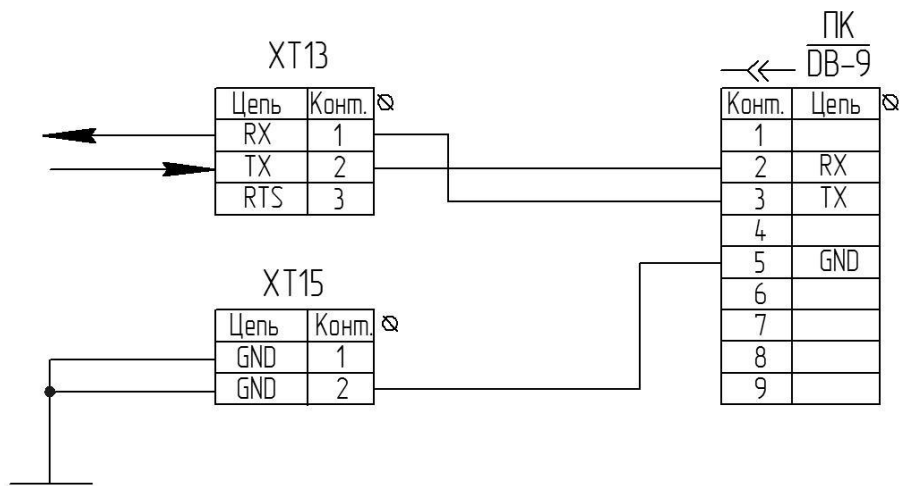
XT13

| Цепь | Конт. |
|---|---|
| RX | 1 |
| TX | 2 |
| RTS | 3 |

XT15

| Цепь | Конт. |
|---|---|
| GND | 1 |
| GND | 2 |

ПК
DB-9

| Конт. | Цепь |
|---|---|
| 1 | |
| 2 | RX |
| 3 | TX |
| 4 | |
| 5 | GND |
| 6 | |
| 7 | |
| 8 | |
| 9 | |